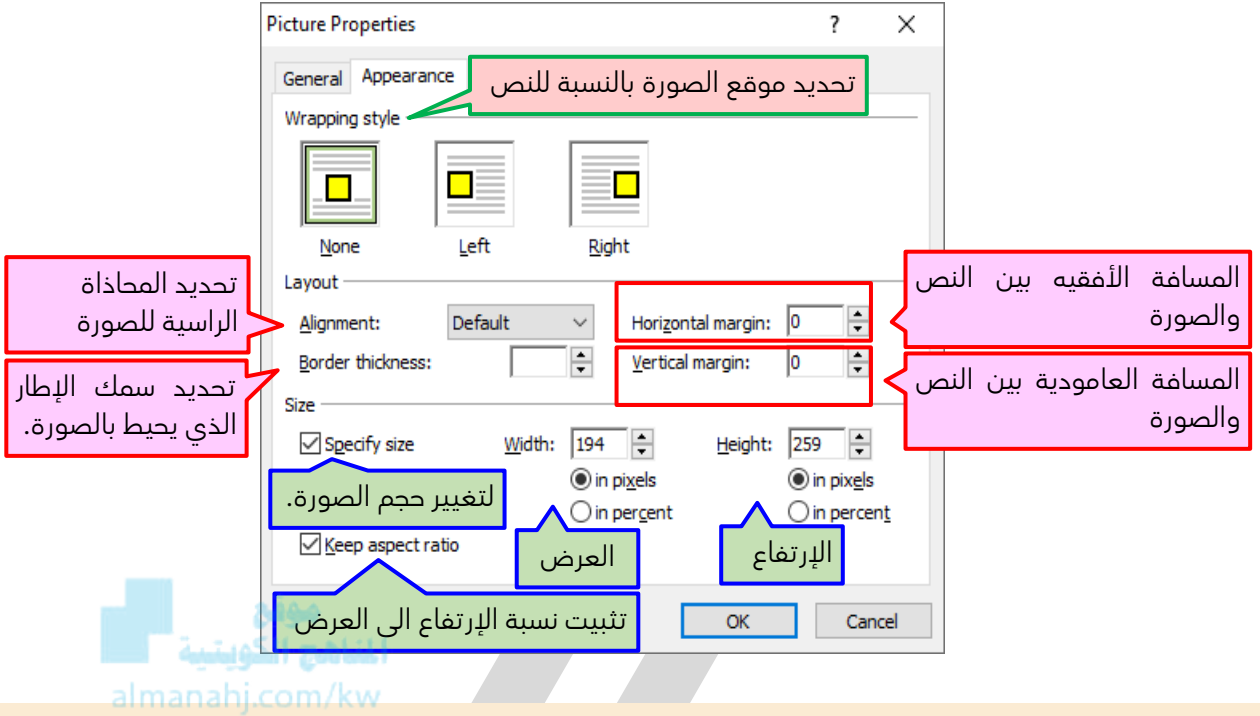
Picture Properties
?
X
General
Appearance
تحديد موقع الصورة بالنسبة للنص
Wrapping style
None
Left
Right
تحديد المحاذاة الراسية للصورة
Layout
Alignment:
Default
Horizontal margin:
0
المسافة الأفقيه بين النص والصورة
Border thickness:
Vertical margin:
0
تحديد سمك الإطار الذي يحيط بالصورة.
المسافة العامودية بين النص والصورة
Size
Specify size
Width:
194
Height:
259
in pixels
in percent
in pixels
in percent
لتغيير حجم الصورة.
Keep aspect ratio
العرض
الإرتفاع
تثبيت نسبة الإرتفاع الى العرض
OK
Cancel
موقع المناهج الكويتية
almanahj.com/kw